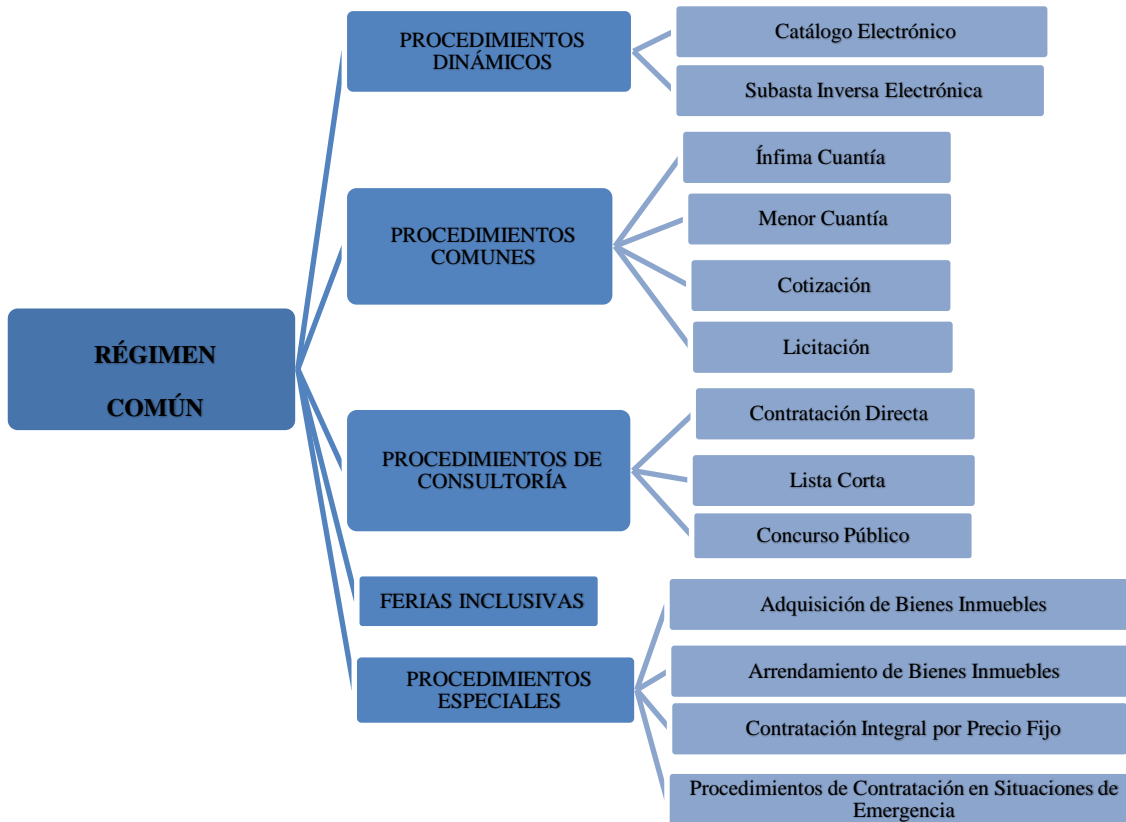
RÉGIMEN COMÚN

PROCEDIMIENTOS DINÁMICOS

Catálogo Electrónico

Subasta Inversa Electrónica

PROCEDIMIENTOS COMUNES

Ínfima Cuantía

Menor Cuantía

Cotización

Licitación

PROCEDIMIENTOS DE CONSULTORÍA

Contratación Directa

Lista Corta

Concurso Público

FERIAS INCLUSIVAS

PROCEDIMIENTOS ESPECIALES

Adquisición de Bienes Inmuebles

Arrendamiento de Bienes Inmuebles

Contratación Integral por Precio Fijo

Procedimientos de Contratación en Situaciones de Emergencia